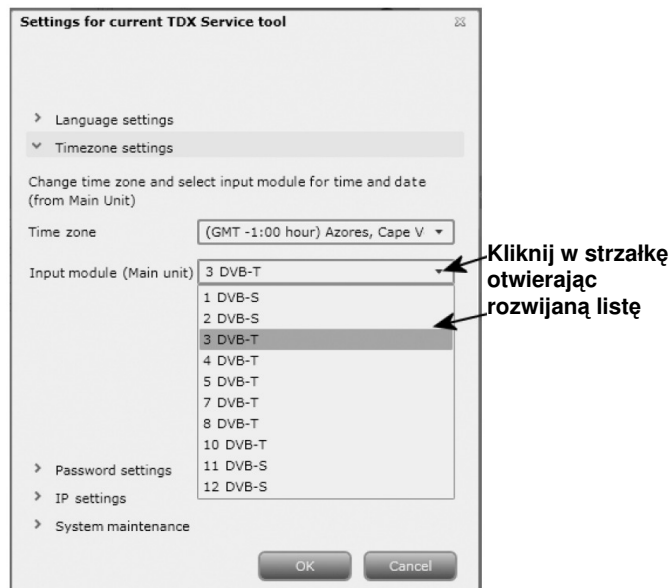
Settings for current TDX Service tool

› Language settings

˅ Timezone settings

Change time zone and select input module for time and date (from Main Unit)

Time zone (GMT -1:00 hour) Azores, Cape V

Input module (Main unit) 3 DVB-T

1 DVB-S
2 DVB-S
3 DVB-T
4 DVB-T
5 DVB-T
7 DVB-T
8 DVB-T
10 DVB-T
11 DVB-S
12 DVB-S

› Password settings
› IP settings
› System maintenance

OK Cancel

Kliknij w strzałkę otwierając rozwijaną listę